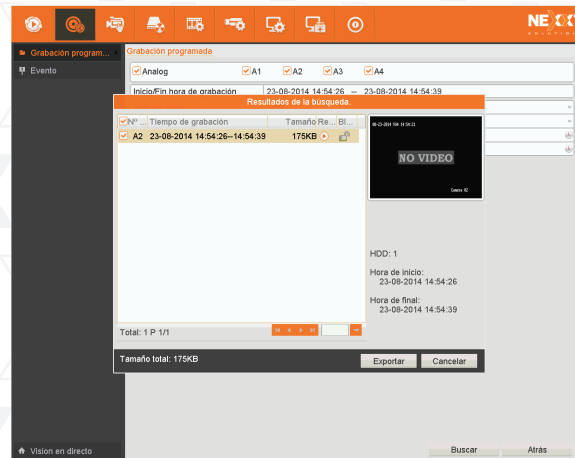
NEXXT SOLUTIONS

Grabación program...
Evento

Grabación programada

Analog
A1
A2
A3
A4

Inicio/Fin hora de grabación
23-08-2014 14:54:26 -- 23-08-2014 14:54:39

Resultados de la búsqueda.

| Nº ... | Tiempo de grabación | Tamaño | Re... | Bl... |
|---|---|---|---|---|
| A2 | 23-08-2014 14:54:26--14:54:39 | 175KB | | |

08-23-2014 SAB 14:54:21

NO VIDEO

Camera 02

HDD: 1

Hora de inicio:
23-08-2014 14:54:26

Hora de final:
23-08-2014 14:54:39

Total: 1 P 1/1

Tamaño total: 175KB

Exportar
Cancelar

Vision en directo

Buscar
Atrás